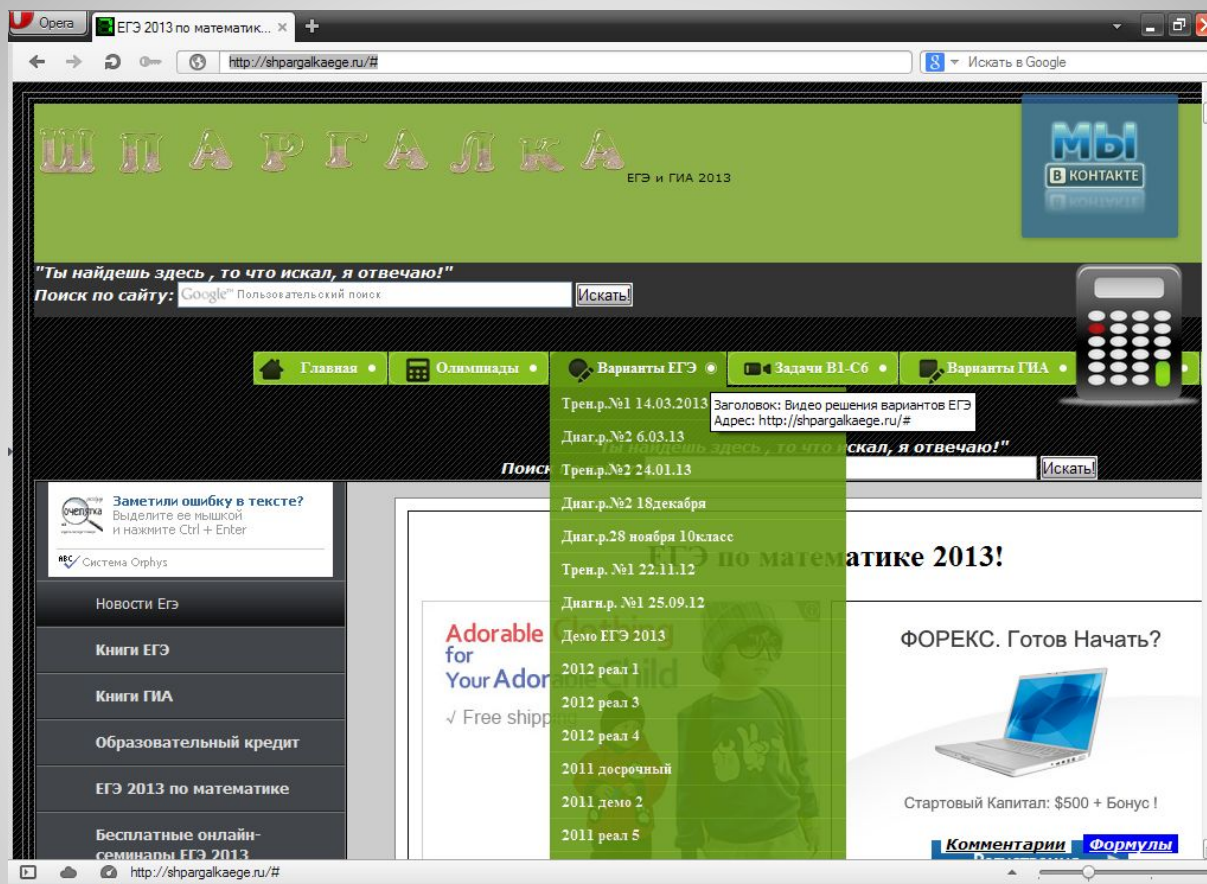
Opera ЕГЭ 2013 по математик... ×

http://shpargalkaege.ru/#

Искать в Google

ШПАРГАЛКА ЕГЭ и ГИА 2013

МЫ В КОНТАКТЕ

"Ты найдешь здесь , то что искал, я отвечаю!"

Поиск по сайту: Google Пользовательский поиск Искать!

Главная • Олимпиады • Варианты ЕГЭ • Задачи В1-С6 • Варианты ГИА •

Трен.р.№1 14.03.2013

Заголовок: Видео решения вариантов ЕГЭ
Адрес: http://shpargalkaege.ru/#

Диаг.р.№2 6.03.13

"Ты найдешь здесь , то что искал, я отвечаю!"

Поиск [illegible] Искать!

Трен.р.№2 24.01.13

Заметили ошибку в тексте? Выделите ее мышкой и нажмите Ctrl + Enter

Система Orphys

Диаг.р.№2 18декабря

Диаг.р.28 ноября 10класс

ЕГЭ по математике 2013!

Трен.р. №1 22.11.12

Новости Егэ

Диагн.р. №1 25.09.12

Книги ЕГЭ

Adorable Clothing for Your Adorable Child

Демо ЕГЭ 2013

ФОРЕКС. Готов Начать?

Книги ГИА

2012 реал 1

√ Free shipping

2012 реал 3

Образовательный кредит

2012 реал 4

2011 досрочный

ЕГЭ 2013 по математике

2011 демо 2

Стартовый Капитал: $500 + Бонус !

2011 реал 5

Бесплатные онлайн-семинары ЕГЭ 2013

Комментарии Формулы

http://shpargalkaege.ru/#